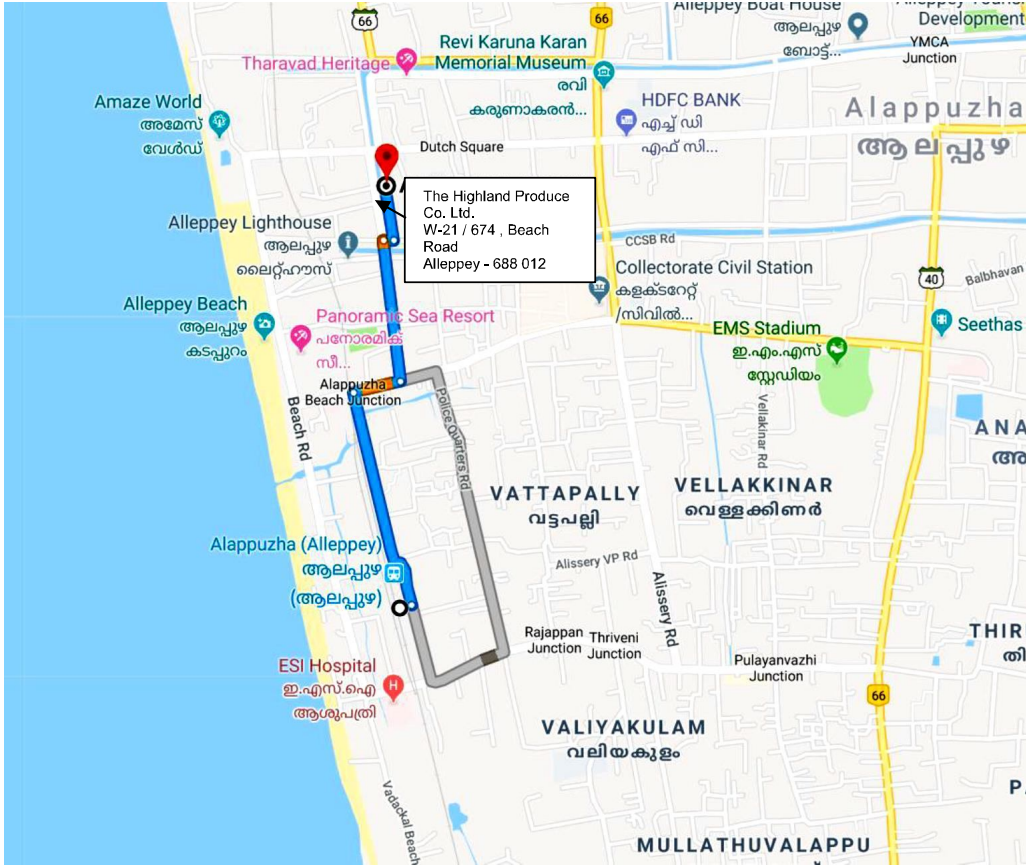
66
66
Alleppey Boat House
ആലപ്പുഴ
ബോട്ട്...
Alleppey Tourism Development
YMCA Junction
Revi Karuna Karan Memorial Museum
രവി
കരുണാകരൻ...
Tharavad Heritage
Amaze World
അമേസ്
വേൾഡ്
HDFC BANK
എച്ച് ഡി
എഫ് സി...
Alappuzha
ആലപ്പുഴ
Dutch Square
The Highland Produce Co. Ltd.
W-21 / 674 , Beach Road
Alleppey - 688 012
Alleppey Lighthouse
ആലപ്പുഴ
ലൈറ്റ്ഹൗസ്
CCSB Rd
Collectorate Civil Station
കളക്ടറേറ്റ്
/സിവിൽ...
40
Balbhavan
Alleppey Beach
ആലപ്പുഴ
കടപ്പുറം
Panoramic Sea Resort
പനോരമിക്
സീ...
EMS Stadium
ഇ.എം.എസ്
സ്റ്റേഡിയം
Seethas
Alappuzha Beach Junction
Beach Rd
Police Quarters Rd
Vellakinar Rd
VATTAPALLY
വട്ടപ്പള്ളി
VELLAKKINAR
വെള്ളക്കിണർ
ANA
Alappuzha (Alleppey)
ആലപ്പുഴ
(ആലപ്പുഴ)
Alissery VP Rd
Alissery Rd
Rajappan Junction
Thriveni Junction
Pulayanvazhi Junction
THIR
ESI Hospital
ഇ.എസ്.ഐ
ആശുപത്രി
66
VALIYAKULAM
വലിയകുളം
Vadackal Beach
MULLATHUVALAPPU